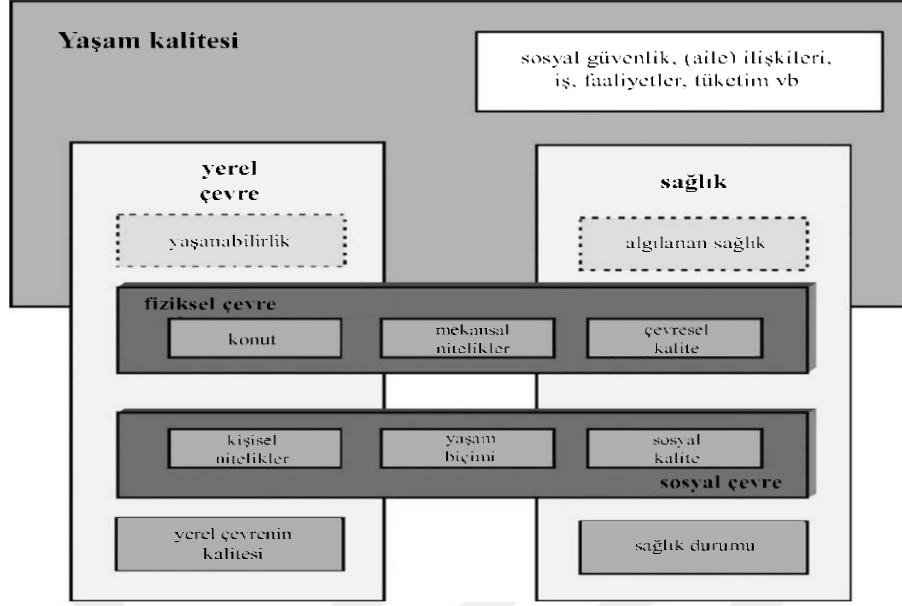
Yaşam kalitesi

sosyal güvenlik, (aile) ilişkileri, iş, faaliyetler, tüketim vb

yerel çevre

yaşanabilirlik

sağlık

algılanan sağlık

fiziksel çevre

konut

mekansal nitelikler

çevresel kalite

kişisel nitelikler

yaşam biçimi

sosyal kalite

sosyal çevre

yerel çevrenin kalitesi

sağlık durumu